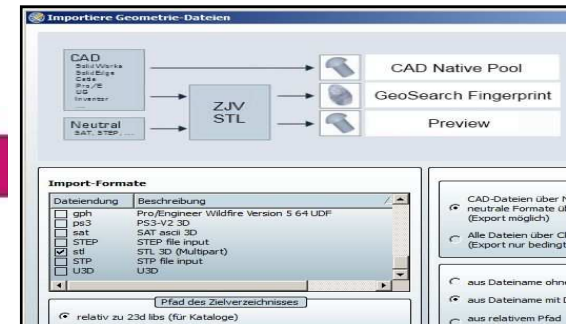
Importiere Geometrie-Dateien

CAD
SolidWorks
SolidEdge
Catia
Pro/E
UG
Inventor

Neutral
SAT, STEP, ...

ZJV
STL

CAD Native Pool

GeoSearch Fingerprint

Preview

Import-Formate

| Dateiendung | Beschreibung |
|---|---|
| gph | Pro/Engineer Wildfire Version 5 64 UDF |
| ps3 | PS3-V2 3D |
| sat | SAT ascii 3D |
| STEP | STEP file input |
| stl | STL 3D (Multipart) |
| STP | STP file input |
| U3D | U3D |

Pfad des Zielverzeichnisses

relativ zu 23d libs (für Kataloge)

CAD-Dateien über N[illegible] neutrale Formate ü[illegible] (Export möglich)

Alle Dateien über C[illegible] (Export nur bedingt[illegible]

aus Dateiname ohne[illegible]

aus Dateiname mit D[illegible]

aus relativem Pfad